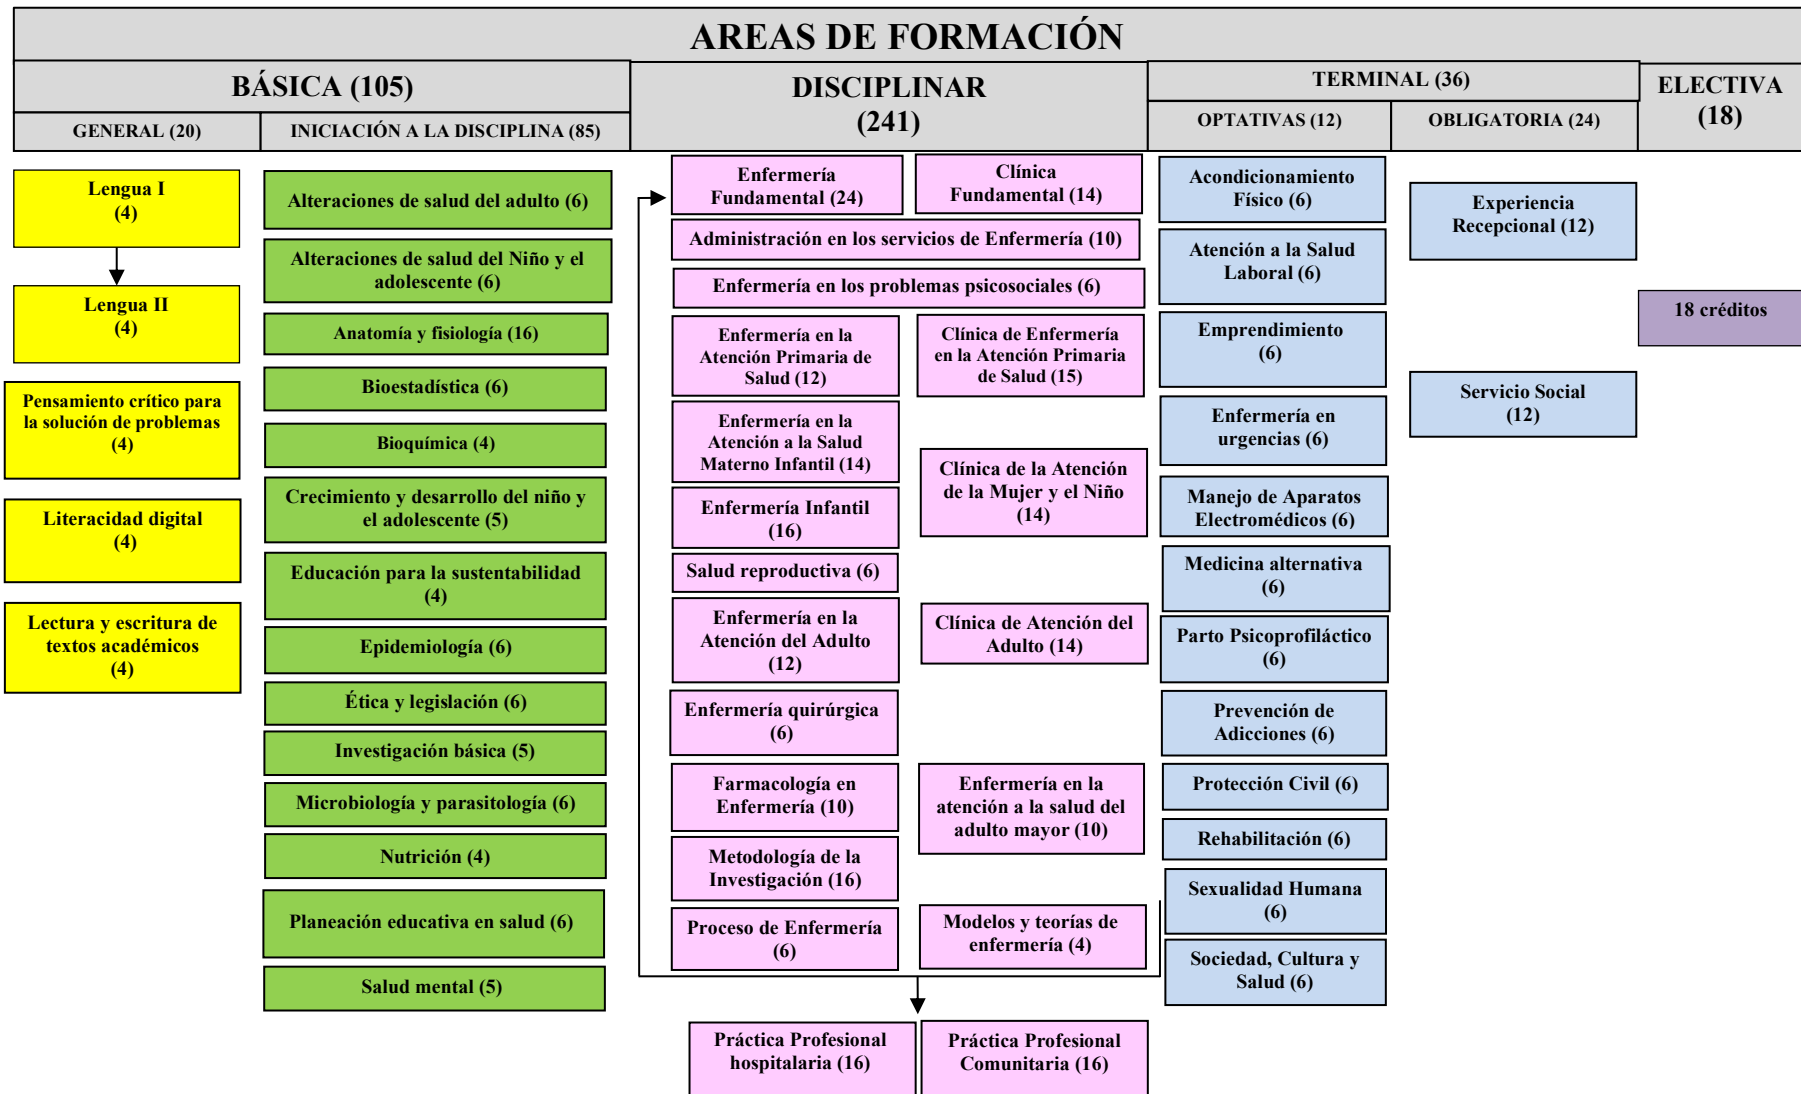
AREAS DE FORMACIÓN

BÁSICA (105)

GENERAL (20)

INICIACIÓN A LA DISCIPLINA (85)

DISCIPLINAR (241)

TERMINAL (36)

OPTATIVAS (12)

OBLIGATORIA (24)

ELECTIVA (18)

Lengua I (4)

Lengua II (4)

Pensamiento crítico para la solución de problemas (4)

Literacidad digital (4)

Lectura y escritura de textos académicos (4)

Alteraciones de salud del adulto (6)

Alteraciones de salud del Niño y el adolescente (6)

Anatomía y fisiología (16)

Bioestadística (6)

Bioquímica (4)

Crecimiento y desarrollo del niño y el adolescente (5)

Educación para la sustentabilidad (4)

Epidemiología (6)

Ética y legislación (6)

Investigación básica (5)

Microbiología y parasitología (6)

Nutrición (4)

Planeación educativa en salud (6)

Salud mental (5)

Enfermería Fundamental (24)

Clínica Fundamental (14)

Administración en los servicios de Enfermería (10)

Enfermería en los problemas psicosociales (6)

Enfermería en la Atención Primaria de Salud (12)

Clínica de Enfermería en la Atención Primaria de Salud (15)

Enfermería en la Atención a la Salud Materno Infantil (14)

Clínica de la Atención de la Mujer y el Niño (14)

Enfermería Infantil (16)

Salud reproductiva (6)

Enfermería en la Atención del Adulto (12)

Clínica de Atención del Adulto (14)

Enfermería quirúrgica (6)

Farmacología en Enfermería (10)

Enfermería en la atención a la salud del adulto mayor (10)

Metodología de la Investigación (16)

Proceso de Enfermería (6)

Modelos y teorías de enfermería (4)

Práctica Profesional hospitalaria (16)

Práctica Profesional Comunitaria (16)

Acondicionamiento Físico (6)

Atención a la Salud Laboral (6)

Emprendimiento (6)

Enfermería en urgencias (6)

Manejo de Aparatos Electromédicos (6)

Medicina alternativa (6)

Parto Psicoprofiláctico (6)

Prevención de Adicciones (6)

Protección Civil (6)

Rehabilitación (6)

Sexualidad Humana (6)

Sociedad, Cultura y Salud (6)

Experiencia Recepcional (12)

Servicio Social (12)

18 créditos